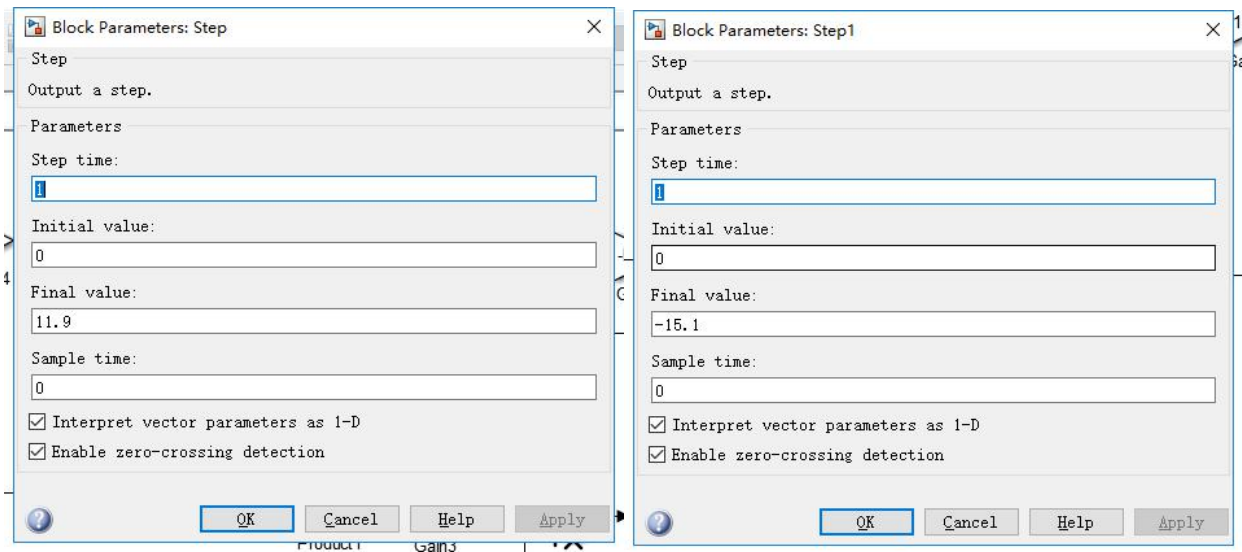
Block Parameters: Step

Step

Output a step.

Parameters

Step time:

1

Initial value:

0

Final value:

11.9

Sample time:

0

☑ Interpret vector parameters as 1-D

☑ Enable zero-crossing detection

OK Cancel Help Apply

Product1 Gain3

Block Parameters: Step1

Step

Output a step.

Parameters

Step time:

1

Initial value:

0

Final value:

-15.1

Sample time:

0

☑ Interpret vector parameters as 1-D

☑ Enable zero-crossing detection

OK Cancel Help Apply